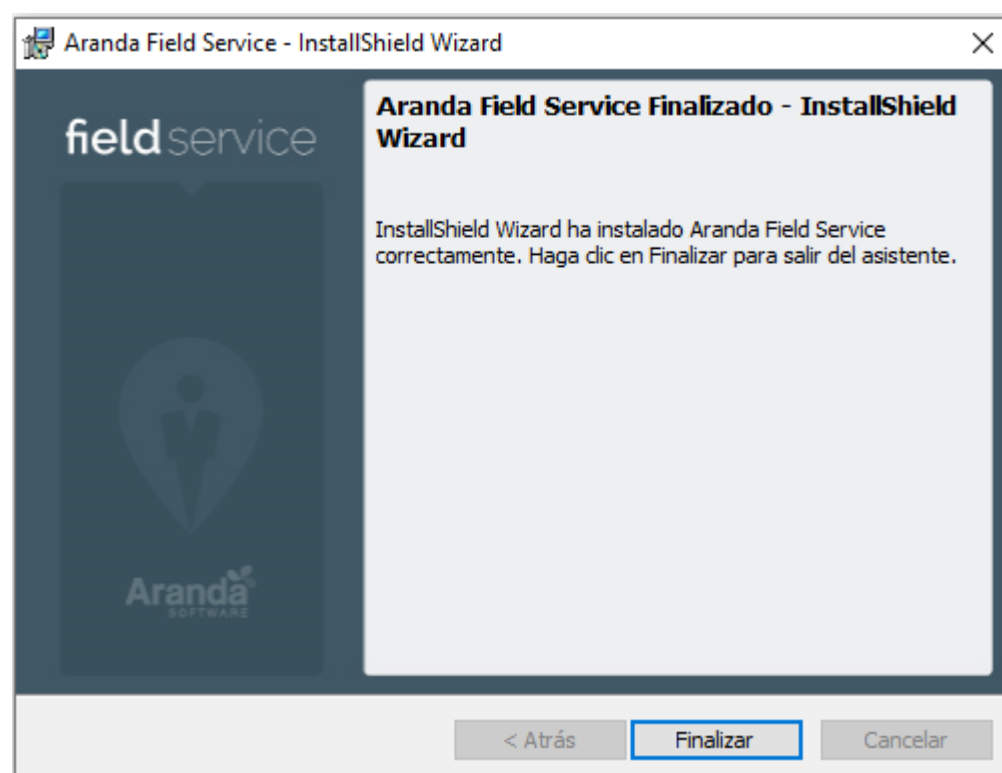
Aranda Field Service - InstallShield Wizard

×

field service

Aranda SOFTWARE

Aranda Field Service Finalizado - InstallShield Wizard

InstallShield Wizard ha instalado Aranda Field Service correctamente. Haga clic en Finalizar para salir del asistente.

< Atrás

Finalizar

Cancelar